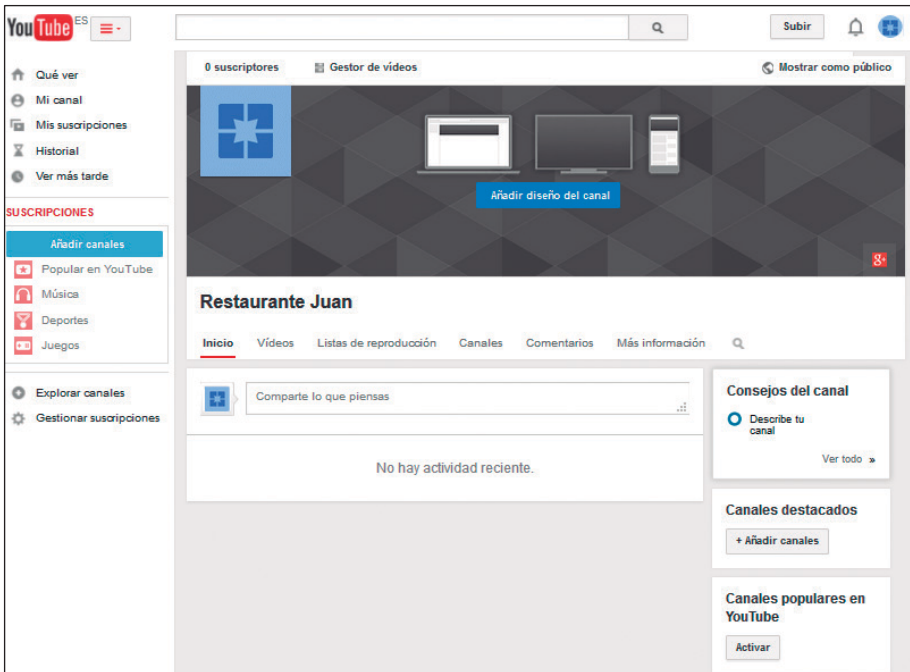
YouTube ES

Subir

Qué ver
Mi canal
Mis suscripciones
Historial
Ver más tarde

SUSCRIPCIONES
Añadir canales
Popular en YouTube
Música
Deportes
Juegos

Explorar canales
Gestionar suscripciones

0 suscriptores
Gestor de vídeos
Mostrar como público

Añadir diseño del canal

Restaurante Juan

Inicio
Vídeos
Listas de reproducción
Canales
Comentarios
Más información

Comparte lo que piensas

No hay actividad reciente.

Consejos del canal
Describe tu canal
Ver todo »

Canales destacados
+ Añadir canales

Canales populares en YouTube
Activar